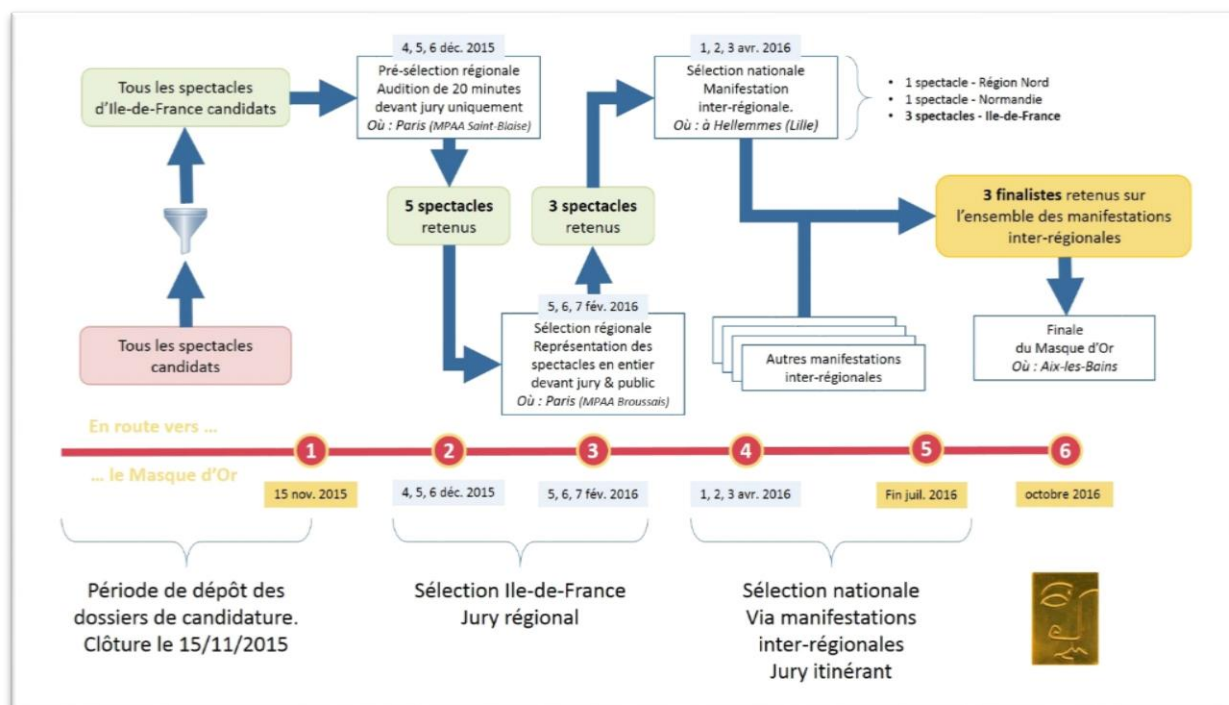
Tous les spectacles d'Ile-de-France candidats

4, 5, 6 déc. 2015

Pré-sélection régionale
Audition de 20 minutes devant jury uniquement
*Où : Paris (MPAA Saint-Blaise)*

1, 2, 3 avr. 2016

Sélection nationale
Manifestation inter-régionale.
*Où : à Hellemmes (Lille)*

- 1 spectacle - Région Nord
- 1 spectacle - Normandie
- **3 spectacles - Ile-de-France**

**5 spectacles** retenus

**3 spectacles** retenus

**3 finalistes** retenus sur l'ensemble des manifestations inter-régionales

Tous les spectacles candidats

5, 6, 7 fév. 2016

Sélection régionale
Représentation des spectacles en entier devant jury & public
*Où : Paris (MPAA Broussais)*

Autres manifestations inter-régionales

Finale du Masque d'Or
*Où : Aix-les-Bains*

En route vers ...
... le Masque d'Or

1 15 nov. 2015
2 4, 5, 6 déc. 2015
3 5, 6, 7 fév. 2016
4 1, 2, 3 avr. 2016
5 Fin juil. 2016
6 octobre 2016

Période de dépôt des dossiers de candidature. Clôture le 15/11/2015

Sélection Ile-de-France
Jury régional

Sélection nationale
Via manifestations inter-régionales
Jury itinérant